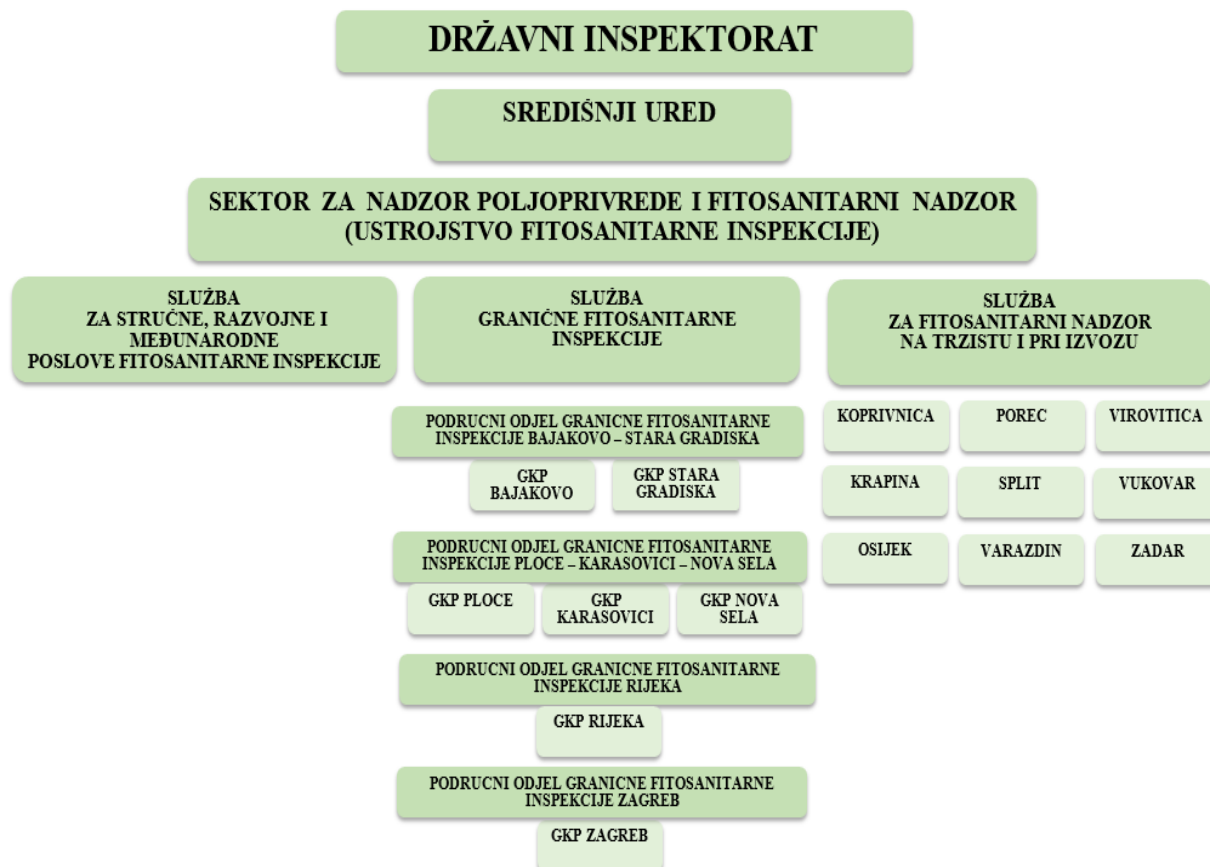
DRŽAVNI INSPEKTORAT

SREDIŠNJI URED

SEKTOR ZA NADZOR POLJOPRIVREDE I FITOSANITARNI NADZOR (USTROJSTVO FITOSANITARNE INSPEKCIJE)

SLUŽBA ZA STRUČNE, RAZVOJNE I MEĐUNARODNE POSLOVE FITOSANITARNE INSPEKCIJE

SLUŽBA GRANIČNE FITOSANITARNE INSPEKCIJE

SLUŽBA ZA FITOSANITARNI NADZOR NA TRZISTU I PRI IZVOZU

PODRUCNI ODJEL GRANICNE FITOSANITARNE INSPEKCIJE BAJAKOVO – STARA GRADISKA

GKP BAJAKOVO

GKP STARA GRADISKA

PODRUCNI ODJEL GRANICNE FITOSANITARNE INSPEKCIJE PLOCE – KARASOVICI – NOVA SELA

GKP PLOCE

GKP KARASOVICI

GKP NOVA SELA

PODRUCNI ODJEL GRANICNE FITOSANITARNE INSPEKCIJE RIJEKA

GKP RIJEKA

PODRUCNI ODJEL GRANICNE FITOSANITARNE INSPEKCIJE ZAGREB

GKP ZAGREB

KOPRIVNICA

POREC

VIROVITICA

KRAPINA

SPLIT

VUKOVAR

OSIJEK

VARAZDIN

ZADAR